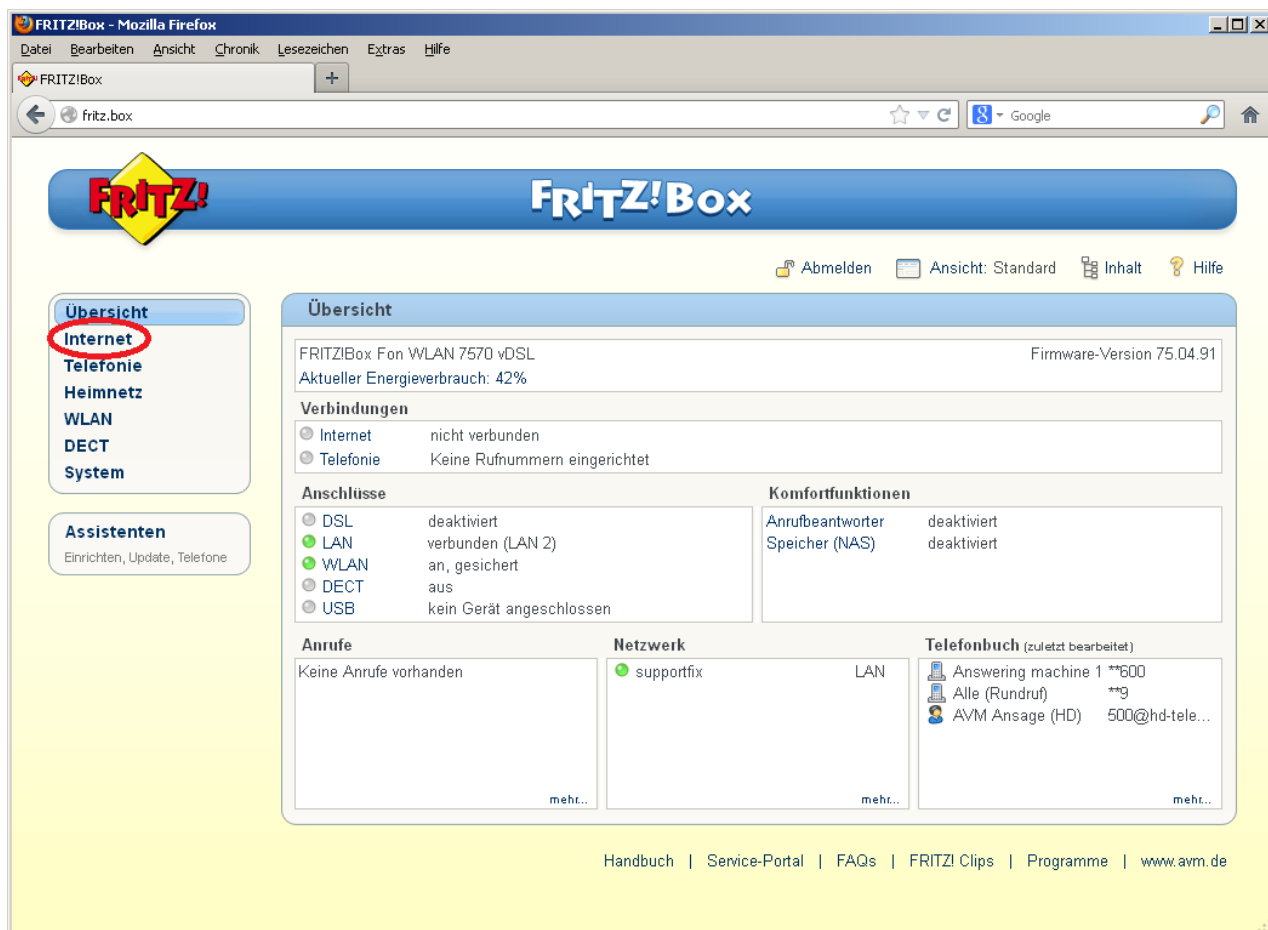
FRITZ!Box - Mozilla Firefox

Datei Bearbeiten Ansicht Chronik Lesezeichen Extras Hilfe

FRITZ!Box

fritz.box

Google

FRITZ!

FRITZ!Box

Abmelden Ansicht: Standard Inhalt Hilfe

Übersicht
Internet
Telefonie
Heimnetz
WLAN
DECT
System

Assistenten
Einrichten, Update, Telefone

Übersicht

FRITZ!Box Fon WLAN 7570 vDSL Firmware-Version 75.04.91
Aktueller Energieverbrauch: 42%

Verbindungen

| | |
|---|---|
| Internet | nicht verbunden |
| Telefonie | Keine Rufnummern eingerichtet |

Anschlüsse

| | |
|---|---|
| DSL | deaktiviert |
| LAN | verbunden (LAN 2) |
| WLAN | an, gesichert |
| DECT | aus |
| USB | kein Gerät angeschlossen |

Komfortfunktionen

| | |
|---|---|
| Anrufbeantworter | deaktiviert |
| Speicher (NAS) | deaktiviert |

Anrufe
Keine Anrufe vorhanden
mehr...

Netzwerk
supportfix LAN
mehr...

Telefonbuch (zuletzt bearbeitet)

| | |
|---|---|
| Answering machine 1 | **600 |
| Alle (Rundruf) | **9 |
| AVM Ansage (HD) | 500@hd-tele... |

mehr...

Handbuch | Service-Portal | FAQs | FRITZ! Clips | Programme | www.avm.de